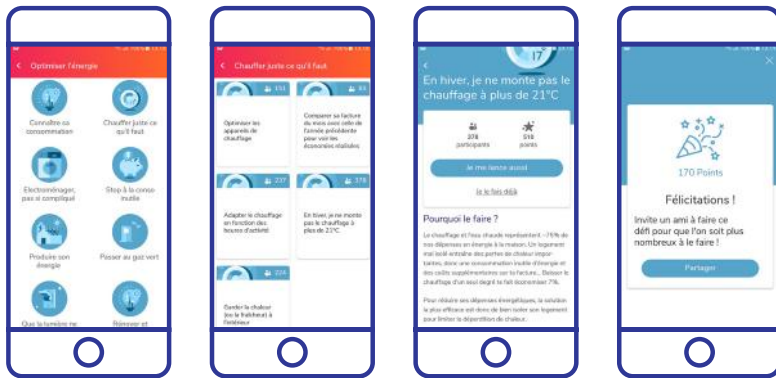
Optimiser l'énergie

Connaître sa consommation

Chauffer juste ce qu'il faut

Electroménager, pas si compliqué

Stop à la conso inutile

Produire son énergie

Passer au gaz vert

Que la lumière ne

Rénover et

Chauffer juste ce qu'il faut

151

Optimiser les appareils de chauffage

Comparer sa facture du mois avec celle de l'année précédente pour voir les économies réalisées

237

Adapter le chauffage en fonction des heures d'activité

378

En hiver, je ne monte pas le chauffage à plus de 21°C

224

Garder la chaleur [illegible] la fraîcheur à l'intérieur

17

En hiver, je ne monte pas le chauffage à plus de 21°C

378 participants

516 points

Je me lance aussi

Je le fais déjà

Pourquoi le faire ?

Le chauffage et l'eau chaude représentent ~75% de nos dépenses en énergie à la maison. Un logement mal isolé entraîne des pertes de chaleur importantes, donc une consommation inutile d'énergie et des coûts supplémentaires sur ta facture... Baisser le chauffage d'un seul degré te fait économiser 7%.

Pour réduire ses dépenses énergétiques, la solution la plus efficace est donc de bien isoler son logement pour limiter la déperdition de chaleur.

170 Points

Félicitations !

Invite un ami à faire ce défi pour que l'on soit plus nombreux à le faire !

Partager